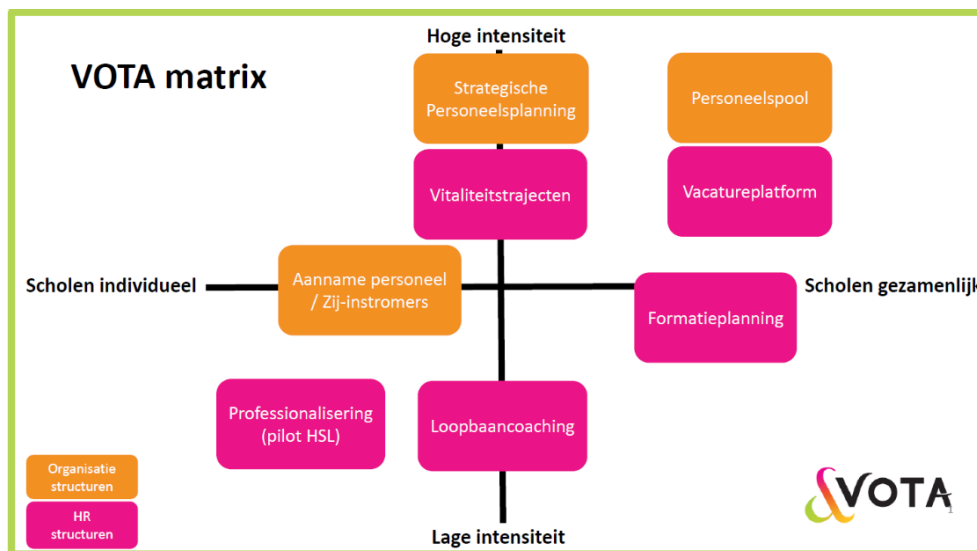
VOTA matrix

Hoge intensiteit

Strategische Personeelsplanning

Personeelspool

Vitaliteitstrajecten

Vacatureplatform

Scholen individueel

Aanname personeel / Zij-instromers

Scholen gezamenlijk

Formatieplanning

Professionalisering (pilot HSL)

Loopbaancoaching

Organisatie structuren

HR structuren

Lage intensiteit

VOTA

1